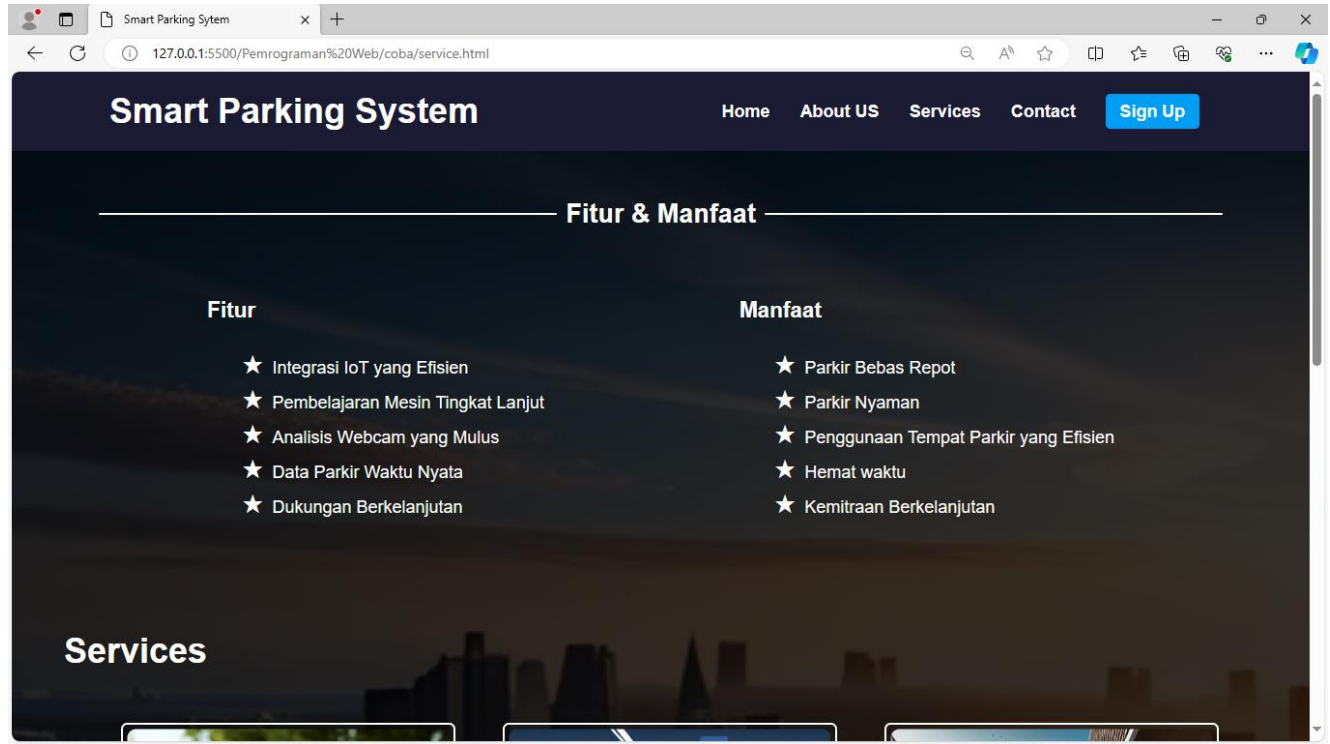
Smart Parking Sytem

127.0.0.1:5500/Pemrograman%20Web/coba/service.html

Smart Parking System

Home About US Services Contact Sign Up

Fitur & Manfaat

Fitur

★ Integrasi IoT yang Efisien
★ Pembelajaran Mesin Tingkat Lanjut
★ Analisis Webcam yang Mulus
★ Data Parkir Waktu Nyata
★ Dukungan Berkelanjutan

Manfaat

★ Parkir Bebas Repot
★ Parkir Nyaman
★ Penggunaan Tempat Parkir yang Efisien
★ Hemat waktu
★ Kemitraan Berkelanjutan

Services